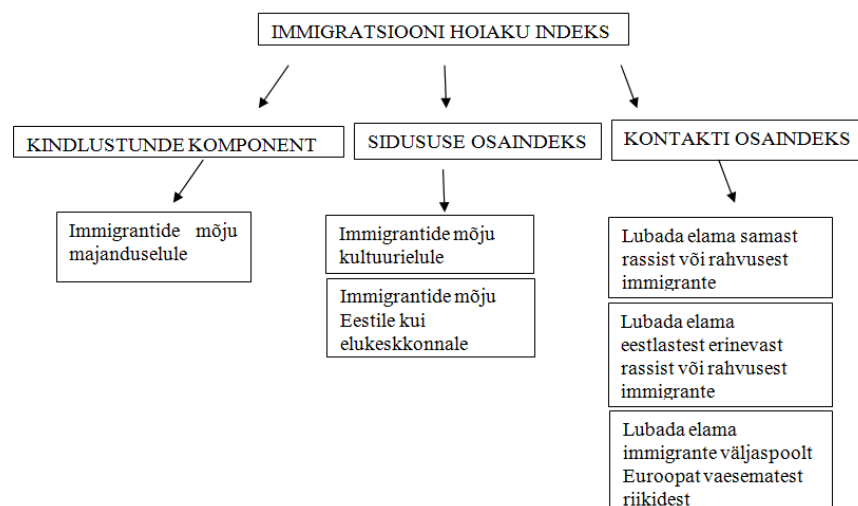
IMMIGRATSIOONI HOIAKU INDEKS

KINDLUSTUNDE KOMPONENT

Immigrantide mõju majanduselule

SIDUSUSE OSAINDEKS

Immigrantide mõju kultuurielule

Immigrantide mõju Eestile kui elukeskkonnale

KONTAKTI OSAINDEKS

Lubada elama samast rassist või rahvusest immigrante

Lubada elama eestlastest erinevast rassist või rahvusest immigrante

Lubada elama immigrante väljaspoolt Euroopat vaesematest riikidest